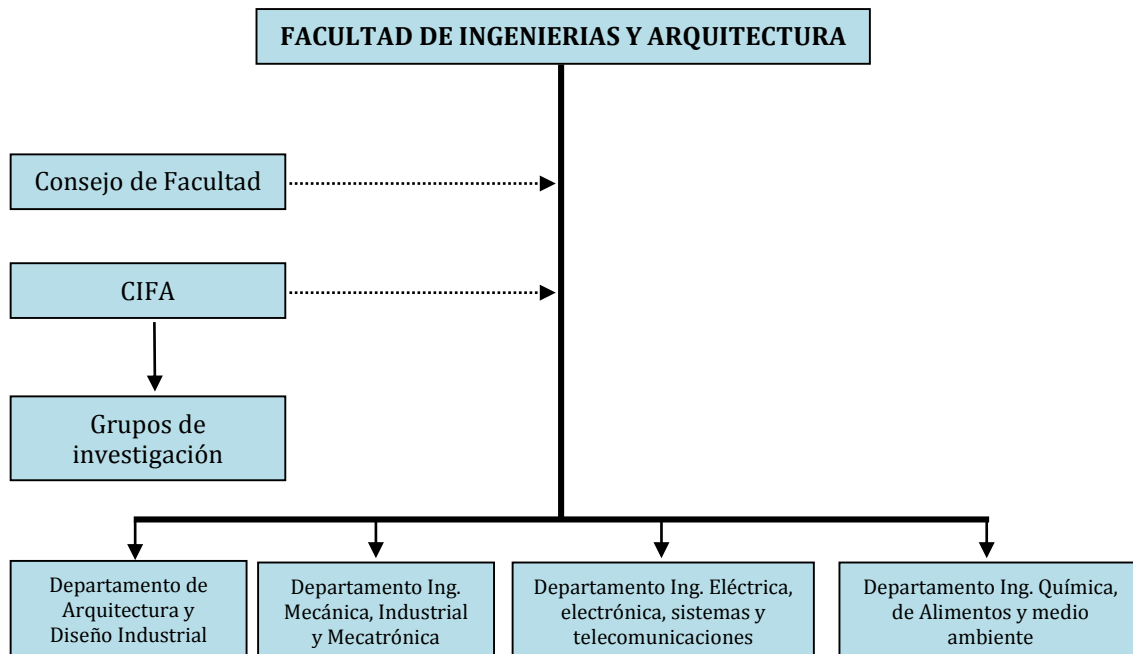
FACULTAD DE INGENIERIAS Y ARQUITECTURA

Consejo de Facultad

CIFA

Grupos de investigación

Departamento de Arquitectura y Diseño Industrial

Departamento Ing. Mecánica, Industrial y Mecatrónica

Departamento Ing. Eléctrica, electrónica, sistemas y telecomunicaciones

Departamento Ing. Química, de Alimentos y medio ambiente